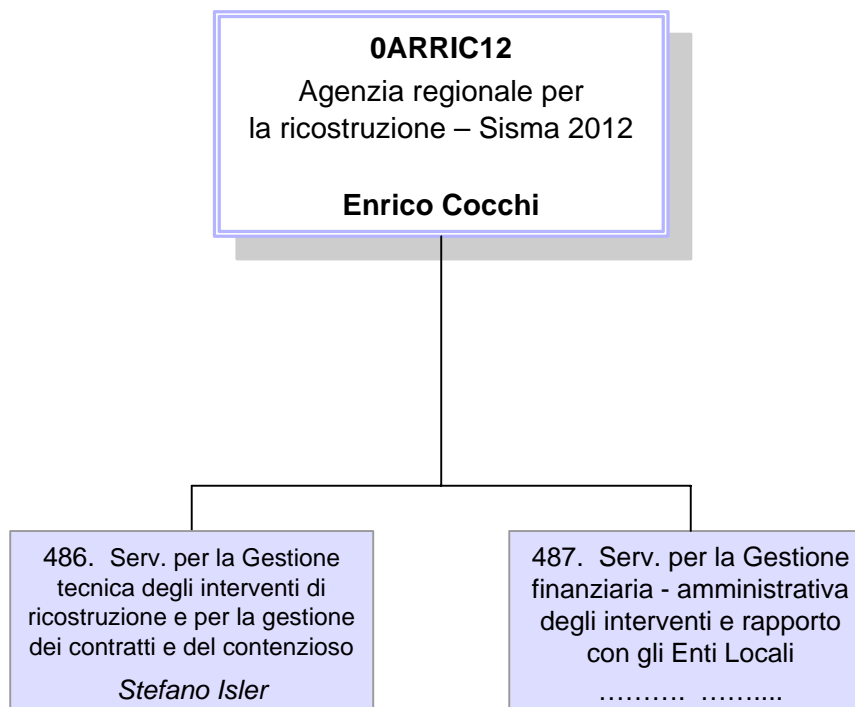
0ARRIC12

Agenzia regionale per la ricostruzione – Sisma 2012

Enrico Cocchi

486. Serv. per la Gestione tecnica degli interventi di ricostruzione e per la gestione dei contratti e del contenzioso

Stefano Isler

487. Serv. per la Gestione finanziaria - amministrativa degli interventi e rapporto con gli Enti Locali

………. ……....